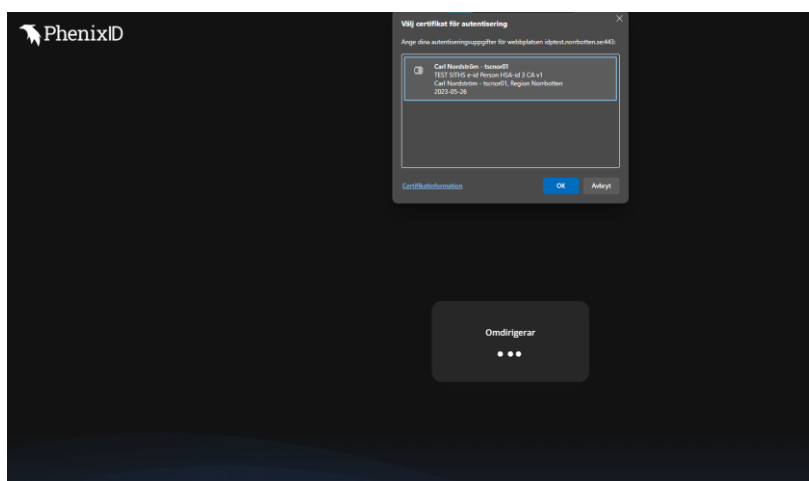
PhenixID

Välj certifikat för autentisering

Ange dina autentiseringsuppgifter för webbplatsen idptest.norrbotten.se:443:

Carl Nordström - tscnor01
TEST SITHS e-id Person HSA-id 3 CA v1
Carl Nordström - tscnor01, Region Norrbotten
2023-05-26

Certifikatinformation

OK

Avbryt

Omdirigerar